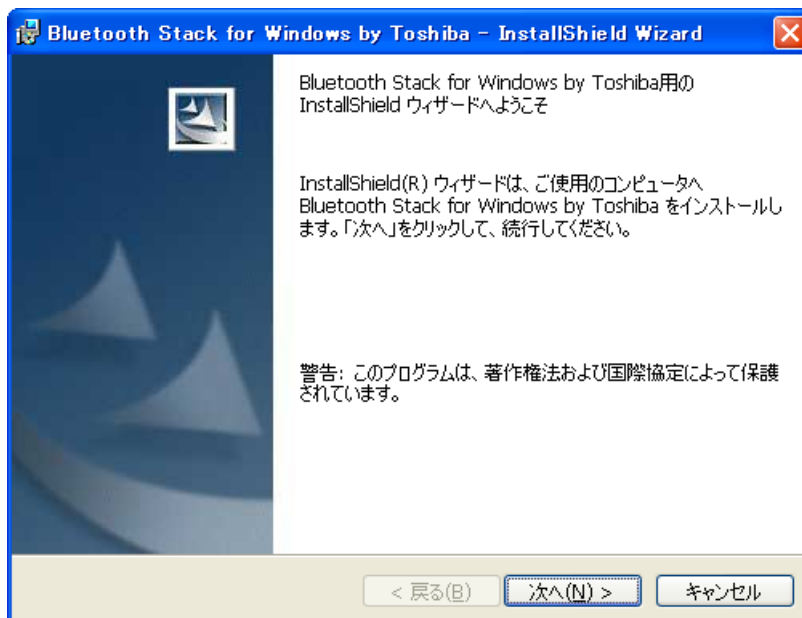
Bluetooth Stack for Windows by Toshiba - InstallShield Wizard

Bluetooth Stack for Windows by Toshiba用の InstallShield ウィザードへようこそ

InstallShield(R) ウィザードは、ご使用のコンピュータへ Bluetooth Stack for Windows by Toshiba をインストールします。「次へ」をクリックして、続行してください。

警告: このプログラムは、著作権法および国際協定によって保護されています。

< 戻る(B) 次へ(N) > キャンセル